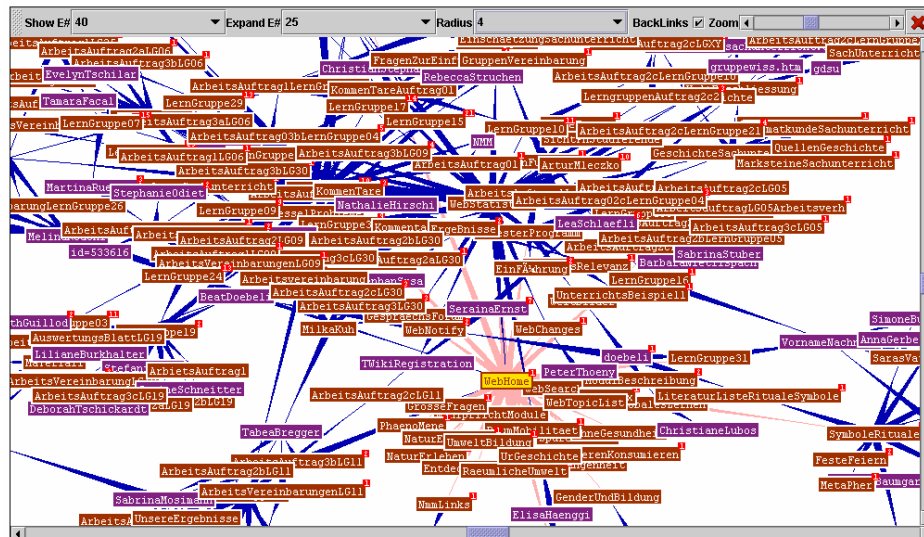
Show E# 40 Expand E# 25 Radius 4 BackLinks Zoom

ArbeitsAuftrag2aLG06
ArbeitsAuftrag3bLG06
EvelynTschilar
TamaraFacal
LernGruppe29
ArbeitsAuftrag1LernGruppe
ArbeitsAuftrag3aLG06
ArbeitsAuftrag03bLernGruppe04
ArbeitsAuftrag3bLG09
ArbeitsAuftrag1LG06
ArbeitsAuftrag3bLG30
LernGruppe07
Stephanie0diet
MartinaRue
LernGruppe26
LernGruppe09
KommenTare
NathalieHirschi
WebStatistics
ArbeitsAuftrag2aLG09
ArbeitsAuftrag2bLG30
ArbeitsAuftrag2aLG30
ErgeBnisse
id=533616
LernGruppe24
ArbeitsVereinbarungenLG09
ArbeitsAuftrag2cLG30
ArbeitsAuftrag3LG30
BeatDoebeli
MilkaKuh
WebNotify
SerainaErnst
WebChanges
AuswertungsBlattLG19
LernGruppe19
LilianeBurkhalter
ArbeitsVereinbarung
ArbeitsAuftrag3cLG19
DeborahTschickardt
ArbeitsAuftrag1
TWikiRegistration
ArbeitsAuftrag2cLG11
TabeaBregger
ArbeitsAuftrag3bLG11
ArbeitsAuftrag2bLG11
ArbeitsVereinbarungenLG11
SabrinaMosimann
UnsereErgebnisse
ArbeitsAuftrag
FragenZurEinf
GruppenVereinbarung
Rebecca Struchen
KommenTareAuftrag01
LernGruppe17
LernGruppe15
LernGruppe10
NMM
ArturMleczko
ArbeitsAuftrag02cLernGruppe04
ArbeitsAuftrag2cLG05
LeaSchlaefli
ArbeitsAuftrag2bLernGruppe05
ArbeitsAuftrag3cLG05
BarbaraLeuenberger
SabrinaStuber
LernGruppe16
UnterrichtsBeispiel1
EinFuehrung
Relevanz
ArbeitsAuftrag2cLGXY
ArbeitsAuftrag2cLernGruppe10
SachUnterricht
gruppewiss.htm
gdsu
LerngruppenAuftrag2c2
ArbeitsAuftrag2cLernGruppe21
ZimatkundeSachunterricht
QuellenGeschichte
GeschichteSachunterricht
MarksteineSachunterricht
ArbeitsAuftragLG05Arbeitsverb
WebHome
PeterThoeny
doebeli
LernGruppe31
VornameNachname
SimoneBu
AnnaGerbe
SarasVa
WebSearch
ModulBeschreibung
WebTopicList
LiteraturListeRitualeSymbole
GrosseFragen
UnterrichtModule
PhaenoMene
NaturErleben
UmweltBildung
UrGeschichte
NaturErleben
RaeumlicheUmwelt
Entdecken
ChristianeLubos
SymboleRituale
FesteFeiern
MetaPher
GenderUndBildung
NmmLinks
ElisaHaenggi